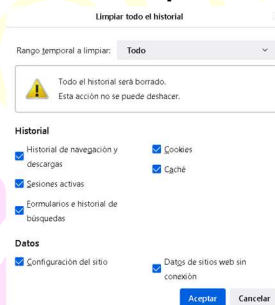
Limpiar todo el historial

Rango temporal a limpiar: Todo

Todo el historial será borrado.
Esta acción no se puede deshacer.

Historial

Historial de navegación y descargas

Sesiones activas

Formularios e historial de búsquedas

Cookies

Caché

Datos

Configuración del sitio

Datos de sitios web sin conexión

Aceptar

Cancelar